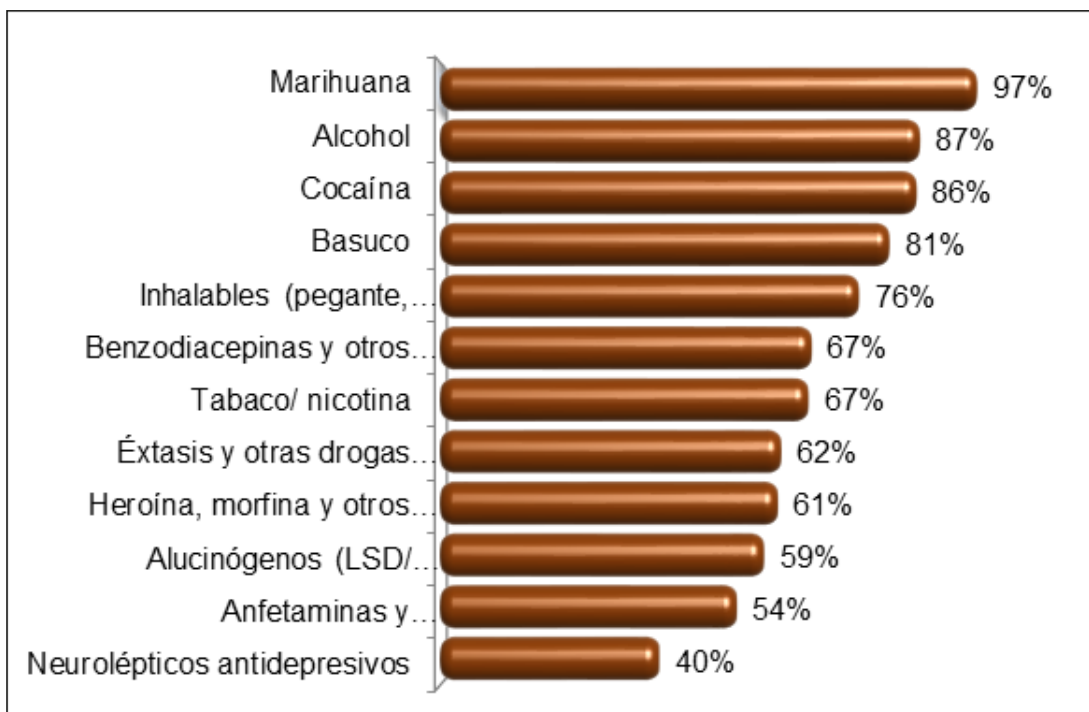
| | |
|---|---|
| Marihuana | 97% |
| Alcohol | 87% |
| Cocaína | 86% |
| Basuco | 81% |
| Inhalables (pegante,... | 76% |
| Benzodiacepinas y otros... | 67% |
| Tabaco/ nicotina | 67% |
| Éxtasis y otras drogas... | 62% |
| Heroína, morfina y otros... | 61% |
| Alucinógenos (LSD/... | 59% |
| Anfetaminas y... | 54% |
| Neurolépticos antidepresivos | 40% |